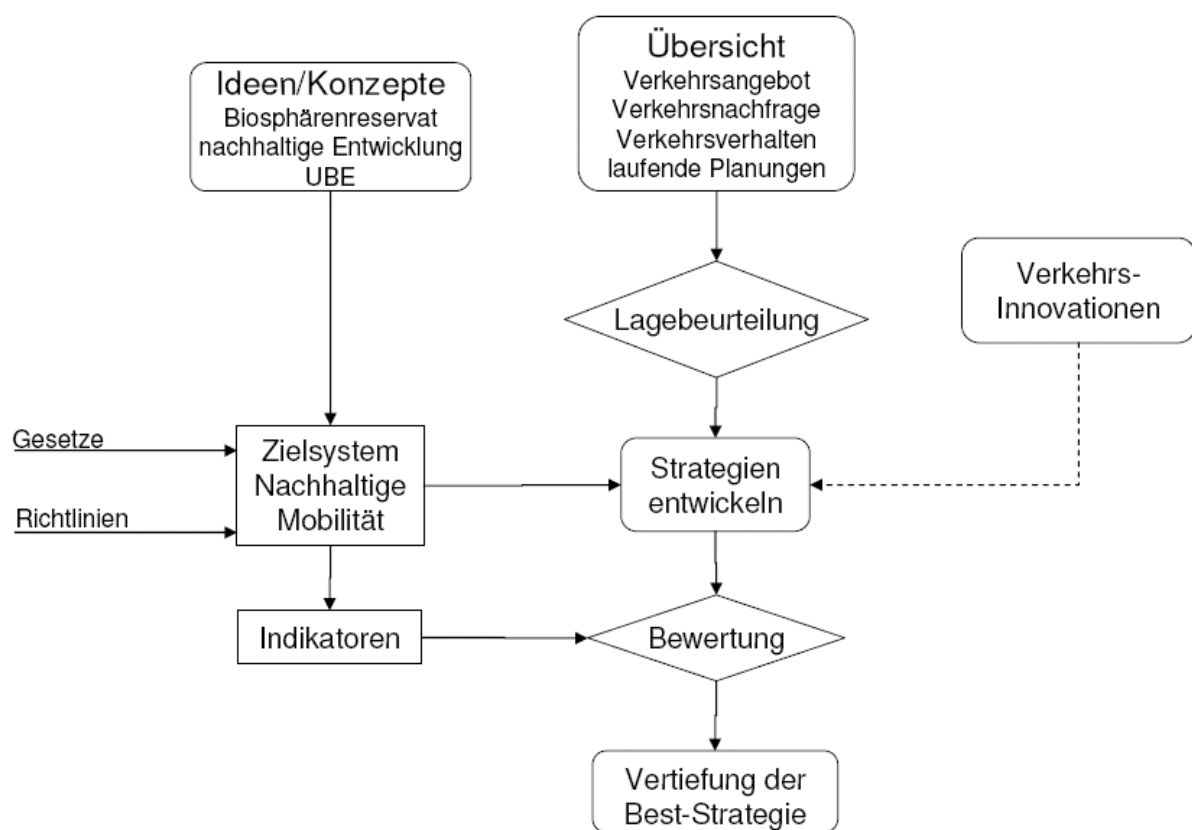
Ideen/Konzepte
Biosphärenreservat
nachhaltige Entwicklung
UBE

Übersicht
Verkehrsangebot
Verkehrsnachfrage
Verkehrsverhalten
laufende Planungen

Lagebeurteilung

Verkehrs-Innovationen

Gesetze

Richtlinien

Zielsystem
Nachhaltige
Mobilität

Strategien
entwickeln

Indikatoren

Bewertung

Vertiefung der
Best-Strategie